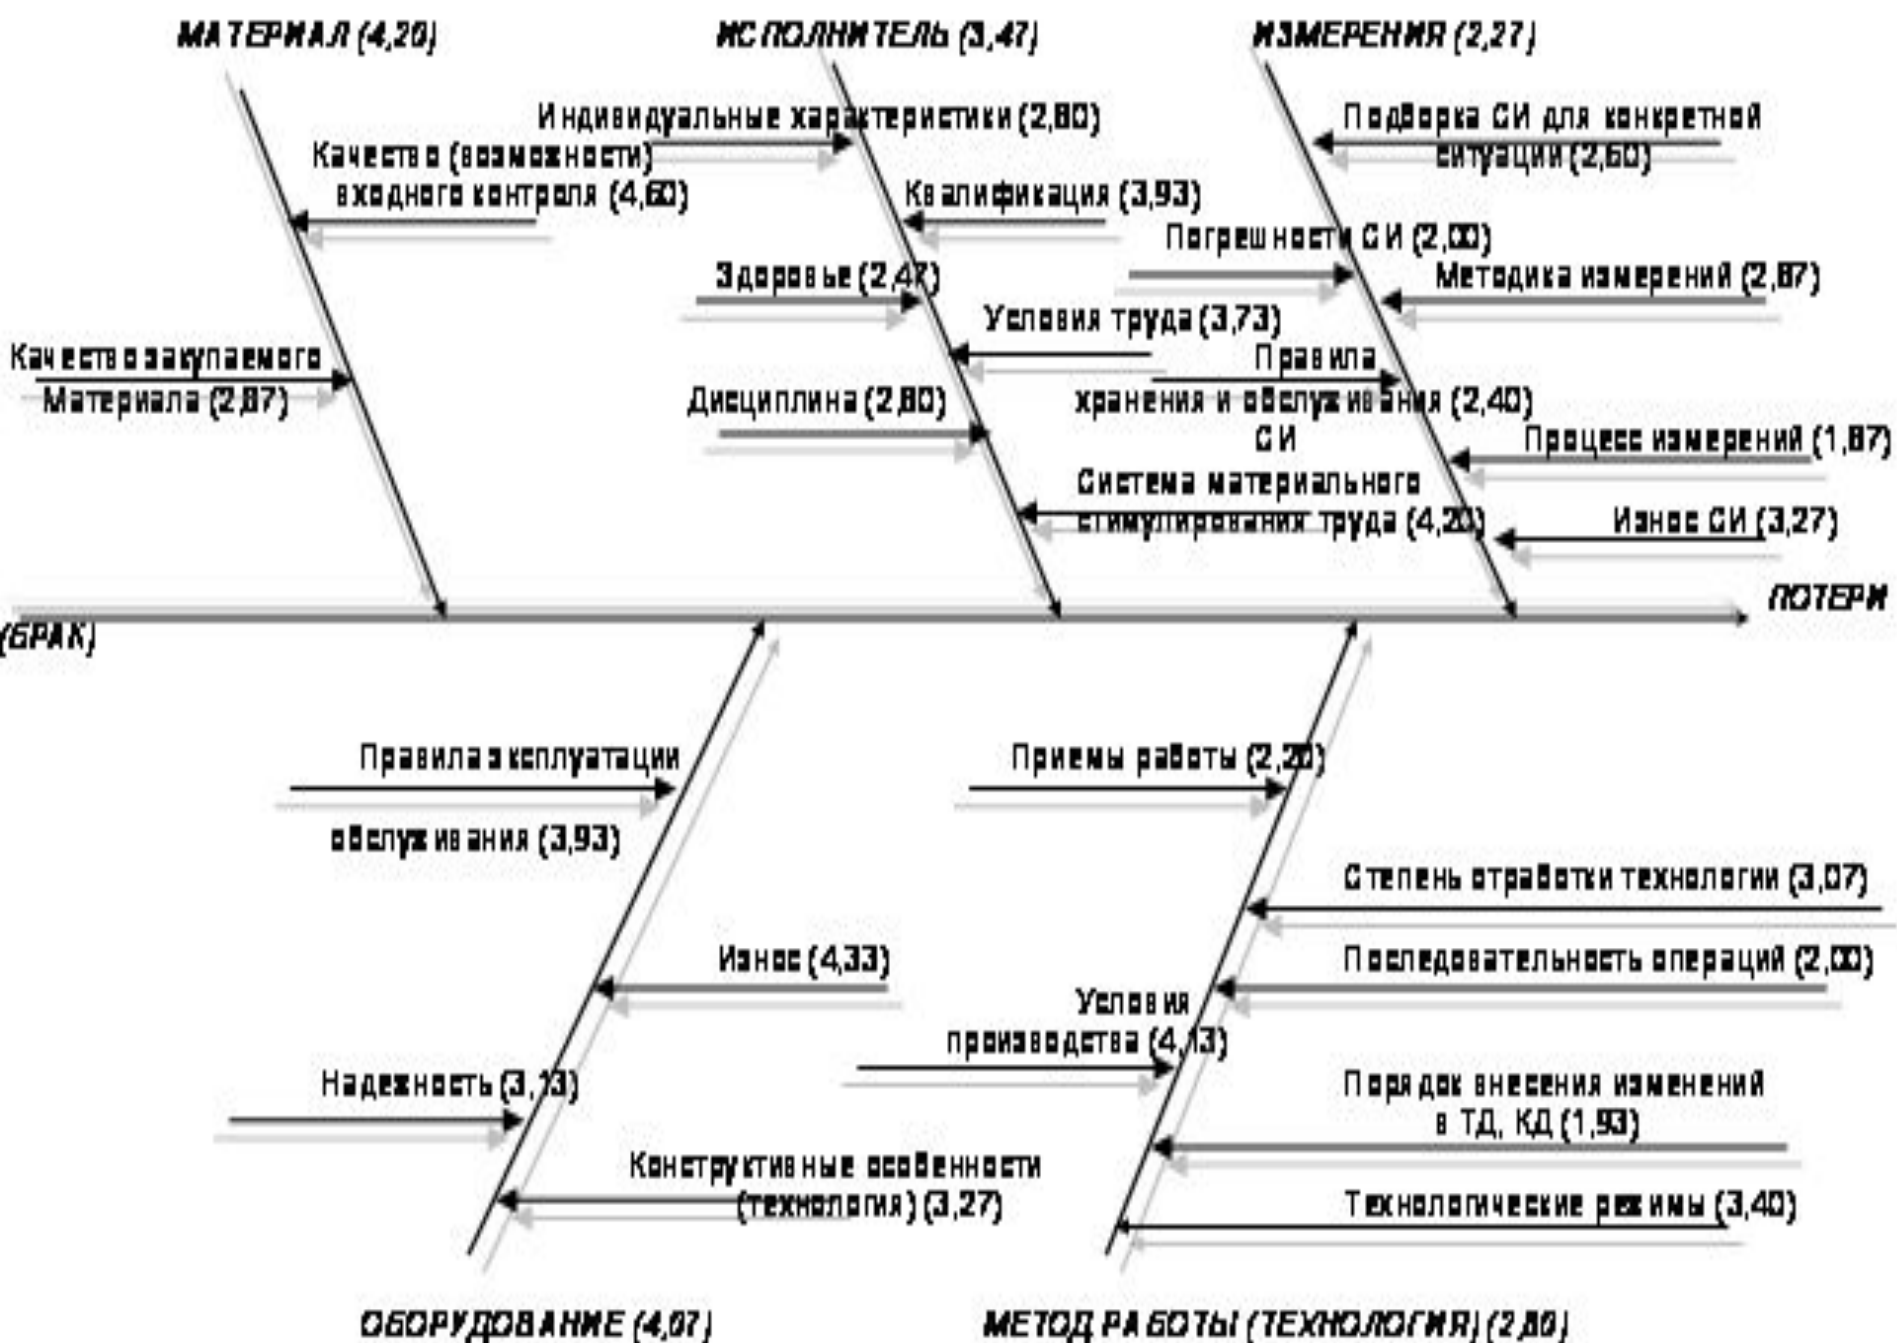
МАТЕРИАЛ (4,20)

ИСПОЛНИТЕЛЬ (3,47)

ИЗМЕРЕНИЯ (2,27)

Качество (возможности) входного контроля (4,60)

Качество закупаемого Материала (2,87)

Индивидуальные характеристики (2,80)

Квалификация (3,93)

Здоровье (2,47)

Условия труда (3,73)

Дисциплина (2,80)

Система материального стимулирования труда (4,20)

Подборка СИ для конкретной ситуации (2,60)

Погрешности СИ (2,00)

Методика измерений (2,87)

Правила хранения и обслуживания (2,40) СИ

Процесс измерений (1,87)

Износ СИ (3,27)

ПОТЕРИ (БРАК)

Правила эксплуатации обслуживания (3,93)

Износ (4,33)

Надежность (3,13)

Конструктивные особенности (технология) (3,27)

Приемы работы (2,20)

Степень отработки технологии (3,07)

Последовательность операций (2,00)

Условия производства (4,13)

Порядок внесения изменений в ТД, КД (1,93)

Технологические режимы (3,40)

ОБОРУДОВАНИЕ (4,07)

МЕТОД РАБОТЫ (ТЕХНОЛОГИЯ) (2,80)